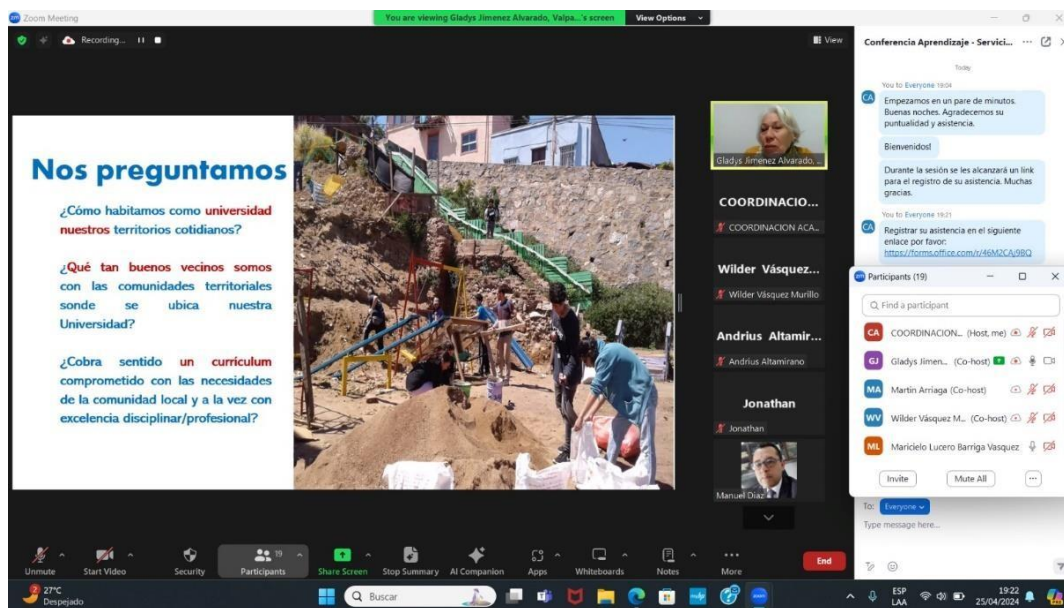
Zoom Meeting

You are viewing Gladys Jimenez Alvarado, Valpa...'s screen

View Options

Recording...

View

Nos preguntamos

¿Cómo habitamos como universidad nuestros territorios cotidianos?

¿Qué tan buenos vecinos somos con las comunidades territoriales sonde se ubica nuestra Universidad?

¿Cobra sentido un curriculum comprometido con las necesidades de la comunidad local y a la vez con excelencia disciplinar/profesional?

Gladys Jimenez Alvarado, ...

COORDINACIO...

COORDINACION ACA...

Wilder Vásquez...

Wilder Vásquez Murillo

Andrius Altamir...

Andrius Altamirano

Jonathan

Jonathan

Manuel Díaz

Conferencia Aprendizaje - Servici...

Today

You to Everyone 19:04

Empezamos en un par de minutos. Buenas noches. Agradecemos su puntualidad y asistencia.

Bienvenidos!

Durante la sesión se les alcanzará un link para el registro de su asistencia. Muchas gracias.

You to Everyone 19:21

Registrar su asistencia en el siguiente enlace por favor: https://forms.office.com/r/46M2CAj9BQ

Participants (19)

Find a participant

COORDINACION... (Host, me)

Gladys Jimen... (Co-host)

Martín Arriaga (Co-host)

Wilder Vásquez M... (Co-host)

Maricielo Lucero Barriga Vasquez

Invite

Mute All

To: Everyone

Type message here...

Unmute

Start Video

Security

Participants 19

Share Screen

Stop Summary

AI Companion

Apps

Whiteboards

Notes

More

End

27°C
Despejado

Buscar

ESP
LAA

19:22
25/04/2024